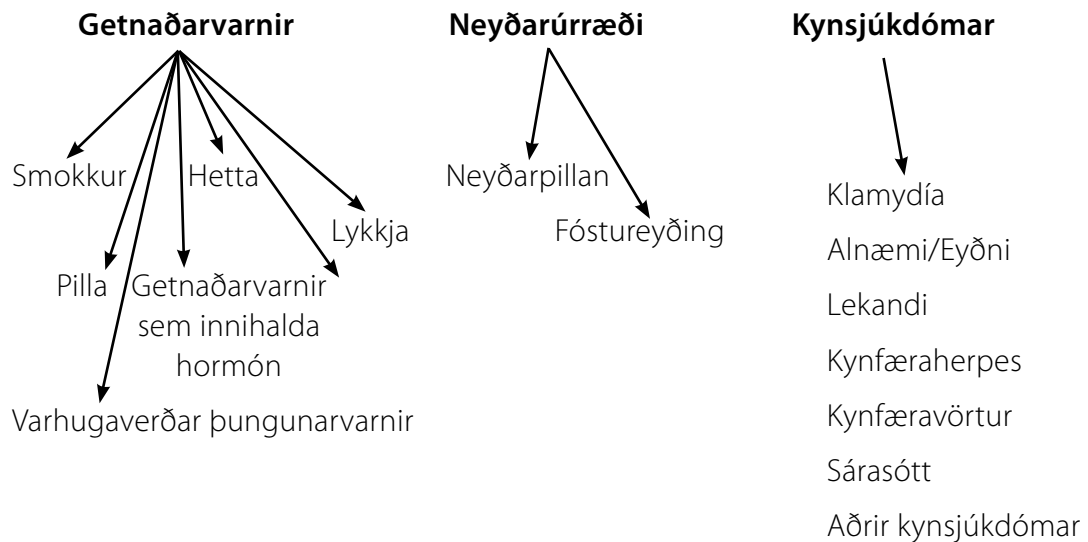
Getnaðarvarnir

Smokkur

Hetta

Lykkja

Pilla

Getnaðarvarnir sem innihalda hormón

Varhugaverðar þungunarvarnir

Neyðarúrræði

Neyðarpillan

Fóstureyðing

Kynsjúkdómar

Klamydía

Alnæmi/Eyðni

Lekandi

Kynfæraherpes

Kynfæravörtur

Sárasótt

Aðrir kynsjúkdómar